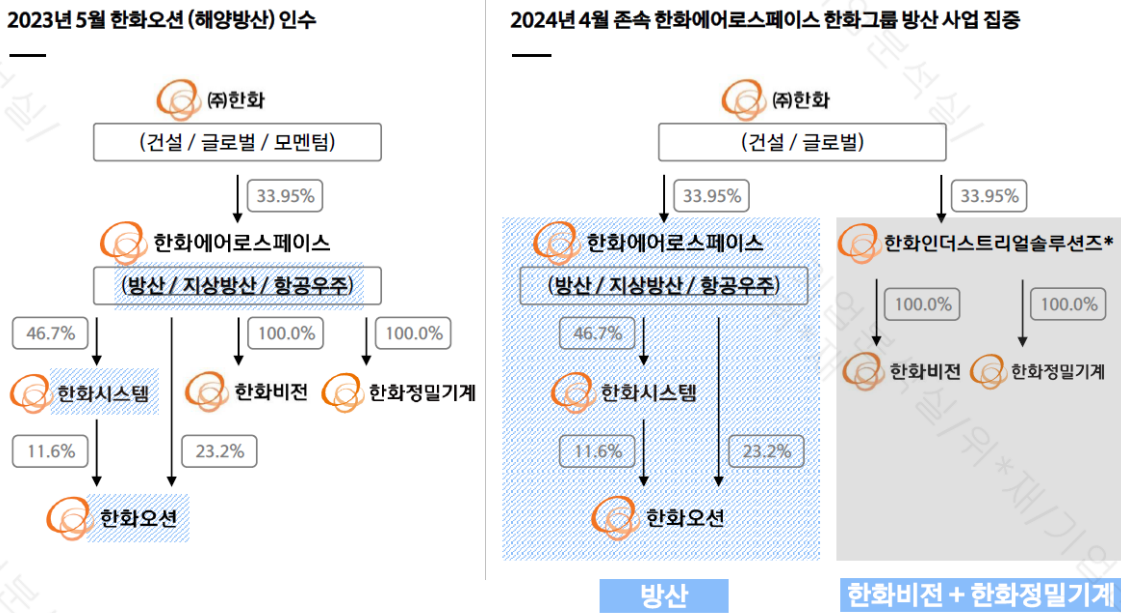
2023년 5월 한화오션 (해양방산) 인수

㈜한화
(건설 / 글로벌 / 모멘텀)
33.95%
한화에어로스페이스
(방산 / 지상방산 / 항공우주)
46.7%
100.0%
100.0%
한화시스템
한화비전
한화정밀기계
11.6%
23.2%
한화오션

2024년 4월 존속 한화에어로스페이스 한화그룹 방산 사업 집중

㈜한화
(건설 / 글로벌)
33.95%
33.95%
한화에어로스페이스
(방산 / 지상방산 / 항공우주)
46.7%
한화시스템
11.6%
23.2%
한화오션
한화인더스트리얼솔루션즈*
100.0%
100.0%
한화비전
한화정밀기계

방산
한화비전 + 한화정밀기계